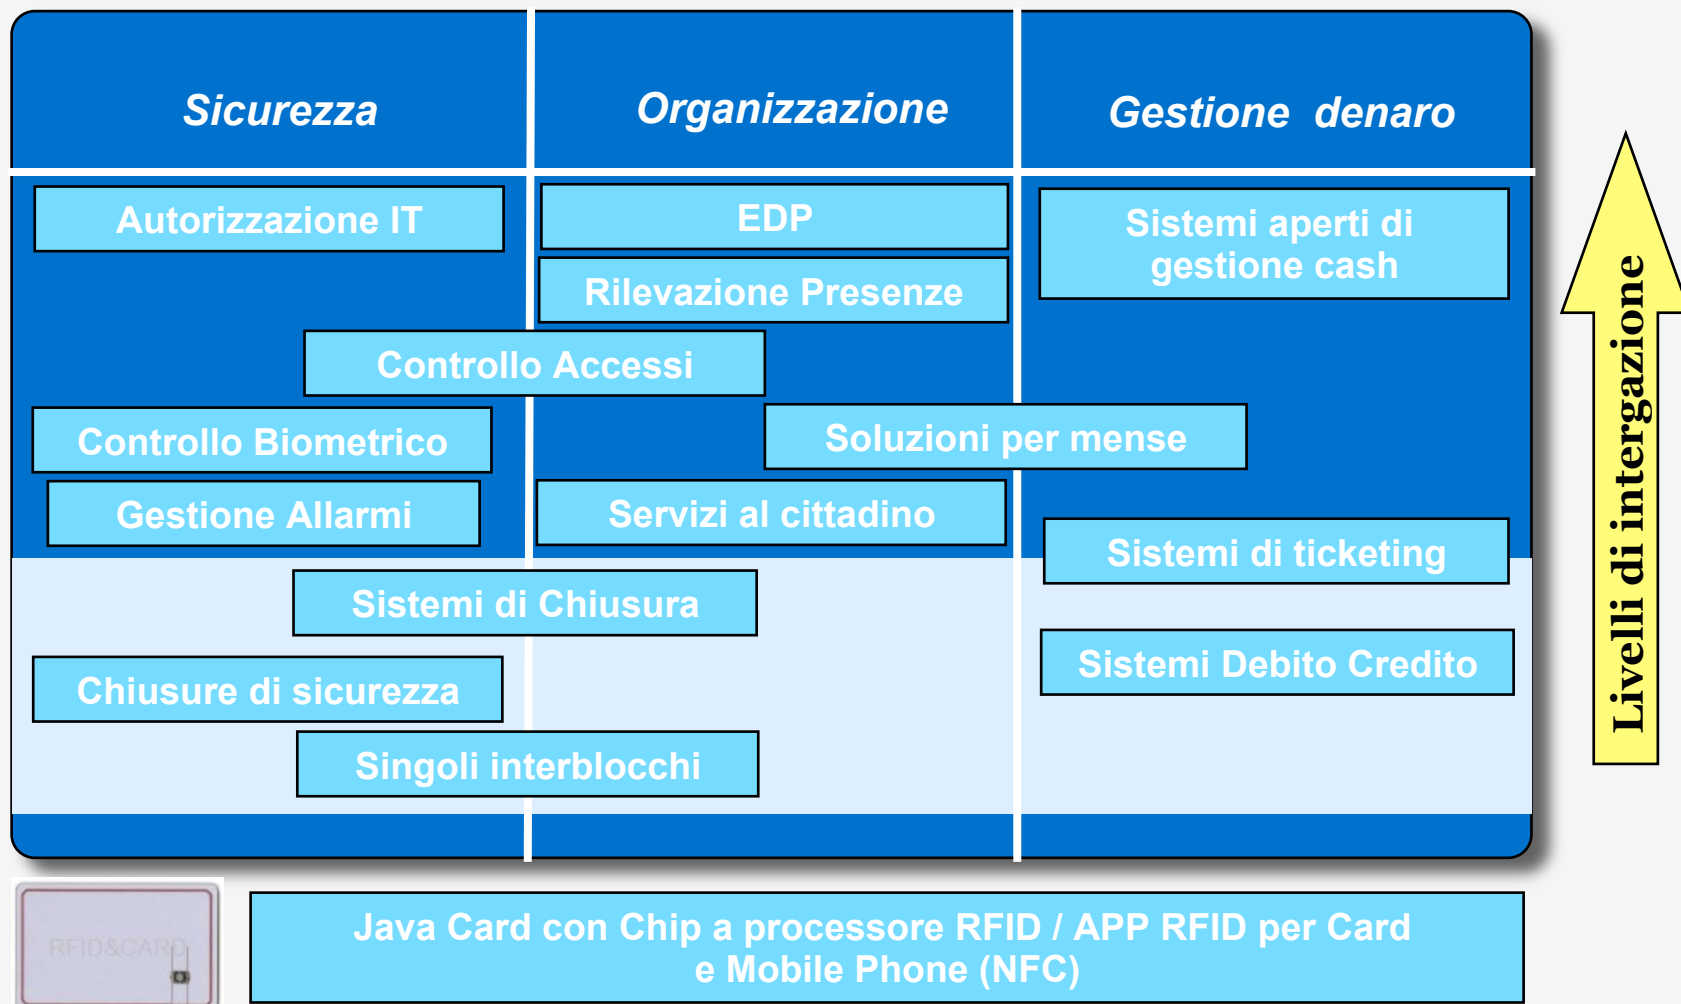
Sicurezza

Organizzazione

Gestione denaro

Autorizzazione IT

EDP

Rilevazione Presenze

Sistemi aperti di gestione cash

Controllo Accessi

Controllo Biometrico

Soluzioni per mense

Gestione Allarmi

Servizi al cittadino

Sistemi di ticketing

Sistemi di Chiusura

Sistemi Debito Credito

Chiusure di sicurezza

Singoli interblocchi

Livelli di intergazione

RFID&CARD

Java Card con Chip a processore RFID / APP RFID per Card e Mobile Phone (NFC)